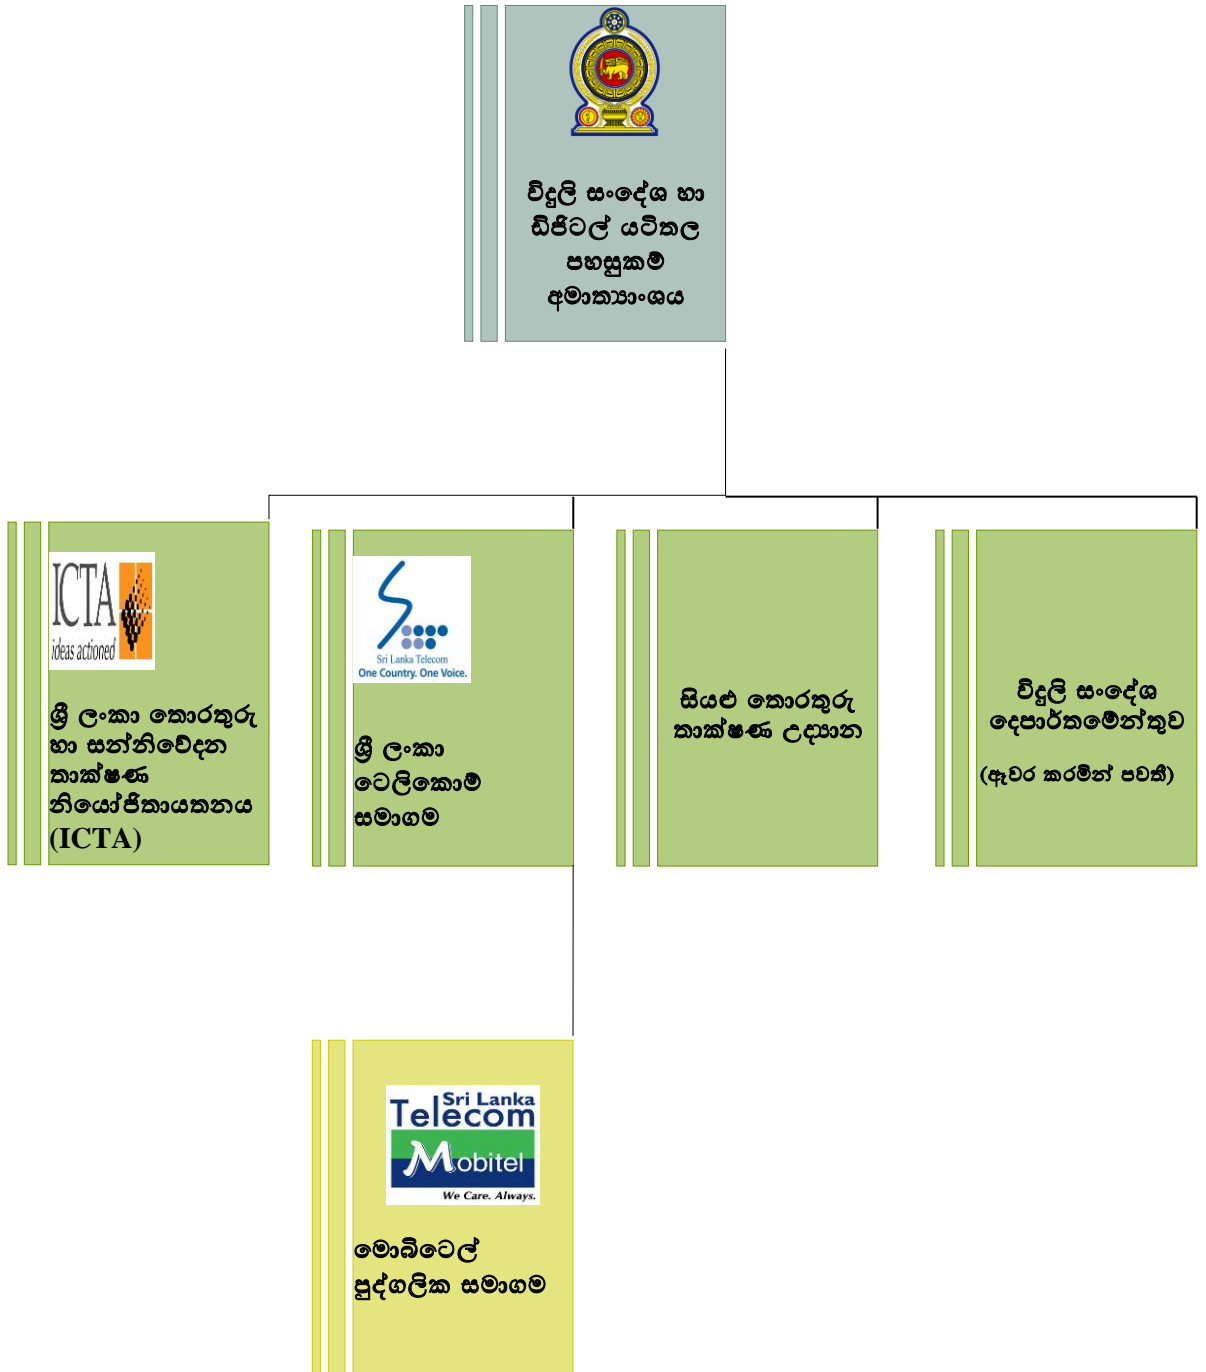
විදුලි සංදේශ හා ඩිජිටල් යටිතල පහසුකම් අමාත්‍යාංශය

ICTA ideas actioned

ශ්‍රී ලංකා තොරතුරු හා සන්නිවේදන තාක්ෂණ නියෝජිතායතනය (ICTA)

Sri Lanka Telecom One Country. One Voice.

ශ්‍රී ලංකා ටෙලිකොම් සමාගම

සියළු තොරතුරු තාක්ෂණ උද්‍යාන

විදුලි සංදේශ දෙපාර්තමේන්තුව

(ඈවර කරමින් පවතී)

Sri Lanka Telecom Mobitel We Care. Always.

මොබිටෙල් පුද්ගලික සමාගම